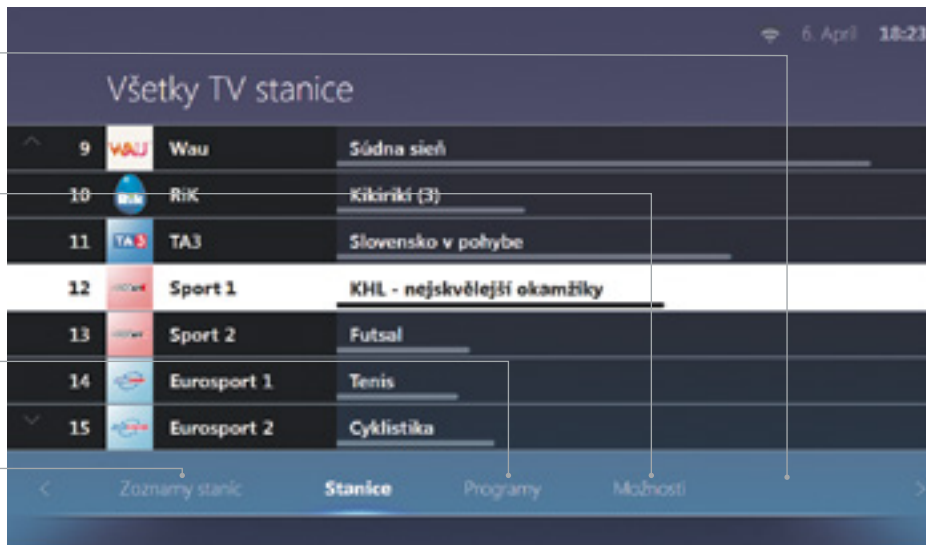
6. April 18:23

Všetky TV stanice

| | | |
|---|---|---|
| 9 | WAU Wau | Súdna sieň |
| 10 | RiK | Kikiriki (3) |
| 11 | TA3 TA3 | Slovensko v pohybe |
| 12 | Sport 1 | KHL - nejskvělejší okamžiky |
| 13 | Sport 2 | Futsal |
| 14 | Eurosport 1 | Tenis |
| 15 | Eurosport 2 | Cyklistika |

< Zoznamy staníc Stanice Programy Možnosti >